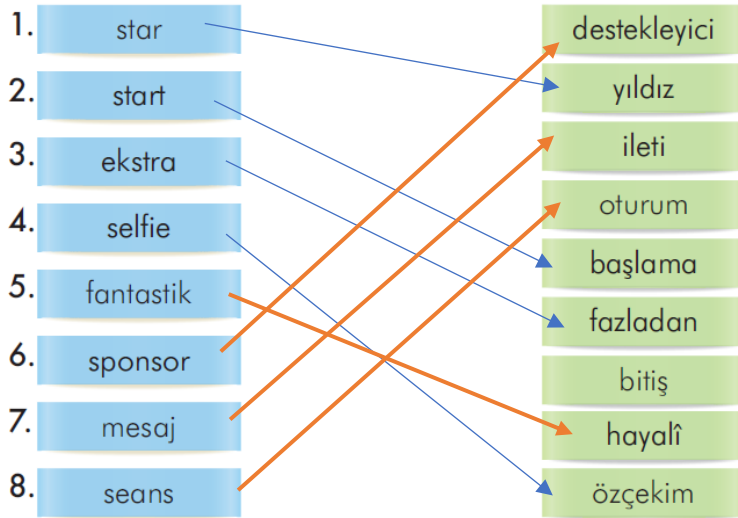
| | | |
|---|---|---|
| 1. | star | destekleyici |
| 2. | start | yıldız |
| 3. | ekstra | ileti |
| 4. | selfie | oturum |
| 5. | fantastik | başlama |
| 6. | sponsor | fazladan |
| 7. | mesaj | bitiş |
| 8. | seans | hayalî |
| | | özçekim |